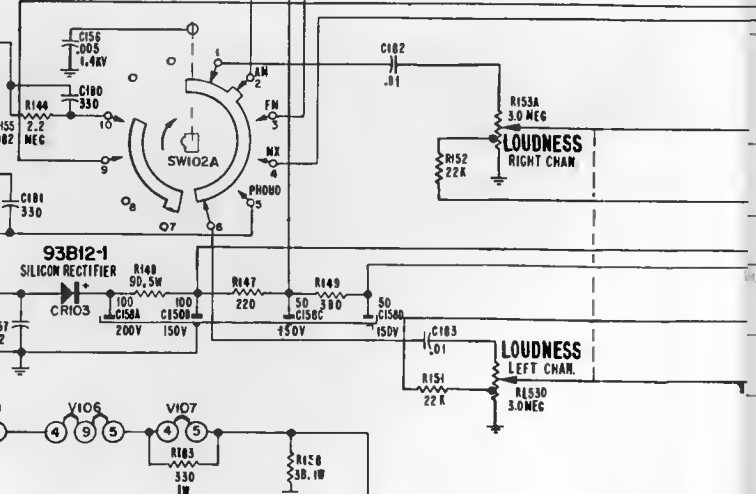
C156
.005
1.4KV

C180
330

R144
2.2
MEG

155
82

C181
330

1
2
AM
FM
3
MX
4
PHONO
5
6
7
8
9
10

SW102A

C182
.01

R153A
3.0 MEG

LOUDNESS
RIGHT CHAN

R152
22K

93B12-1
SILICON RECTIFIER

CR103

R148
90, 5W

100
C158A
200V

100
C158B
150V

R147
220

50
C158C
150V

R149
390

50
C158D
150V

C183
.01

LOUDNESS
LEFT CHAN.

R151
22K

R153B
3.0MEG

V106
4
9
5

V107
4
5

R183
330
1W

R158
38, 1W